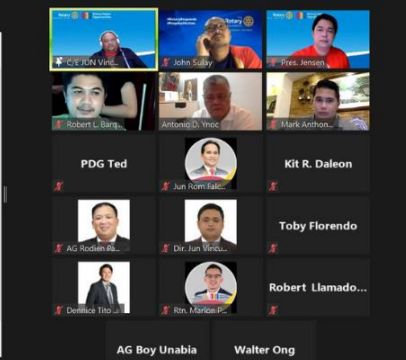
C/E JUN Vinc...
John Sulay
Pres. Jensen
Robert L. Barq...
Antonio D. Ynoc
Mark Anthon...
PDG Ted
Jun Rom Falc...
Kit R. Daleon
AG Rodien Pa...
Dir. Jun Vincu...
Toby Florendo
Dennice Tito
Rtn. Marlon P...
Robert Llamado...
AG Boy Unabia
Walter Ong